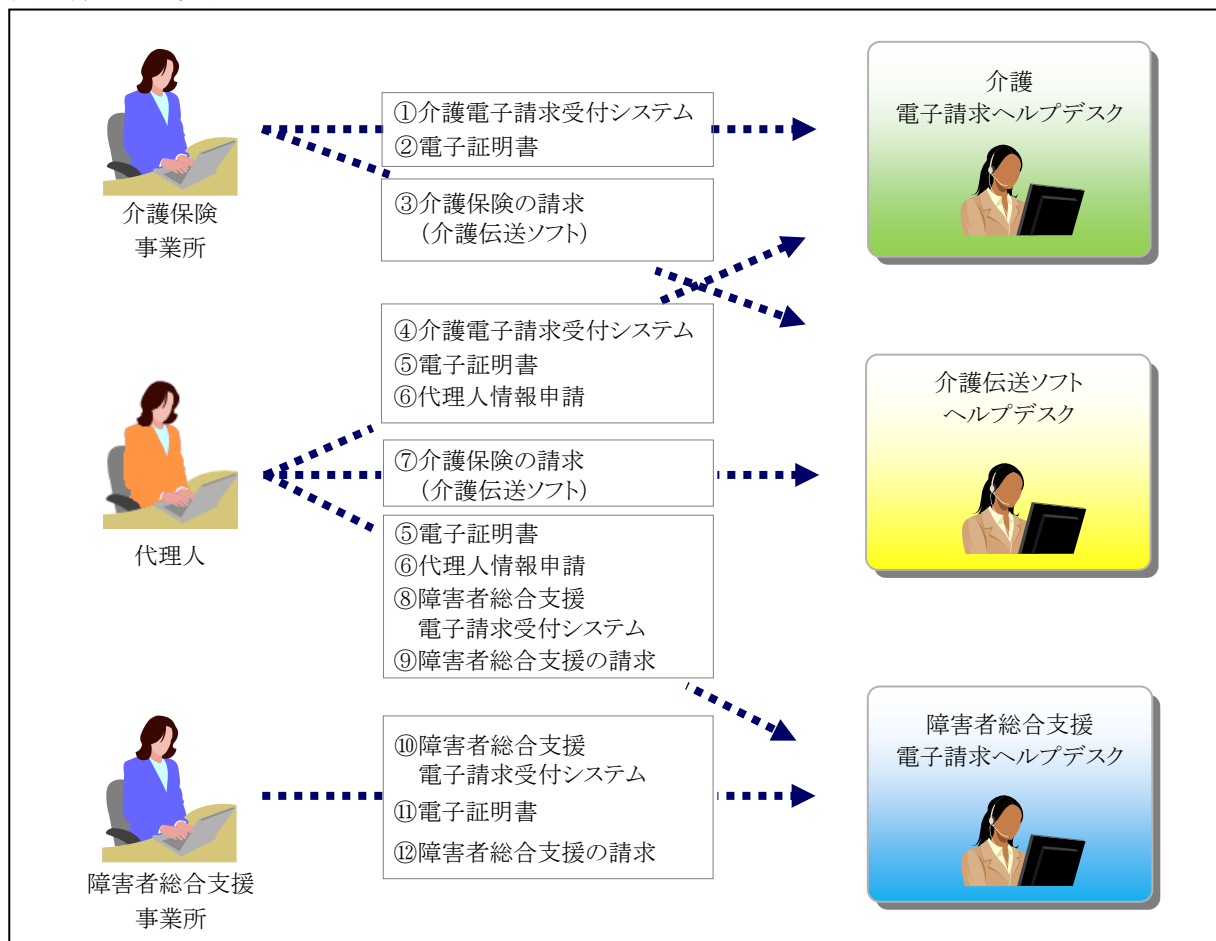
介護保険
事業所

①介護電子請求受付システム
②電子証明書

③介護保険の請求
（介護伝送ソフト）

介護
電子請求ヘルプデスク

④介護電子請求受付システム
⑤電子証明書
⑥代理人情報申請

介護伝送ソフト
ヘルプデスク

代理人

⑦介護保険の請求
（介護伝送ソフト）

⑤電子証明書
⑥代理人情報申請
⑧障害者総合支援
電子請求受付システム
⑨障害者総合支援の請求

障害者総合支援
電子請求ヘルプデスク

⑩障害者総合支援
電子請求受付システム
⑪電子証明書
⑫障害者総合支援の請求

障害者総合支援
事業所